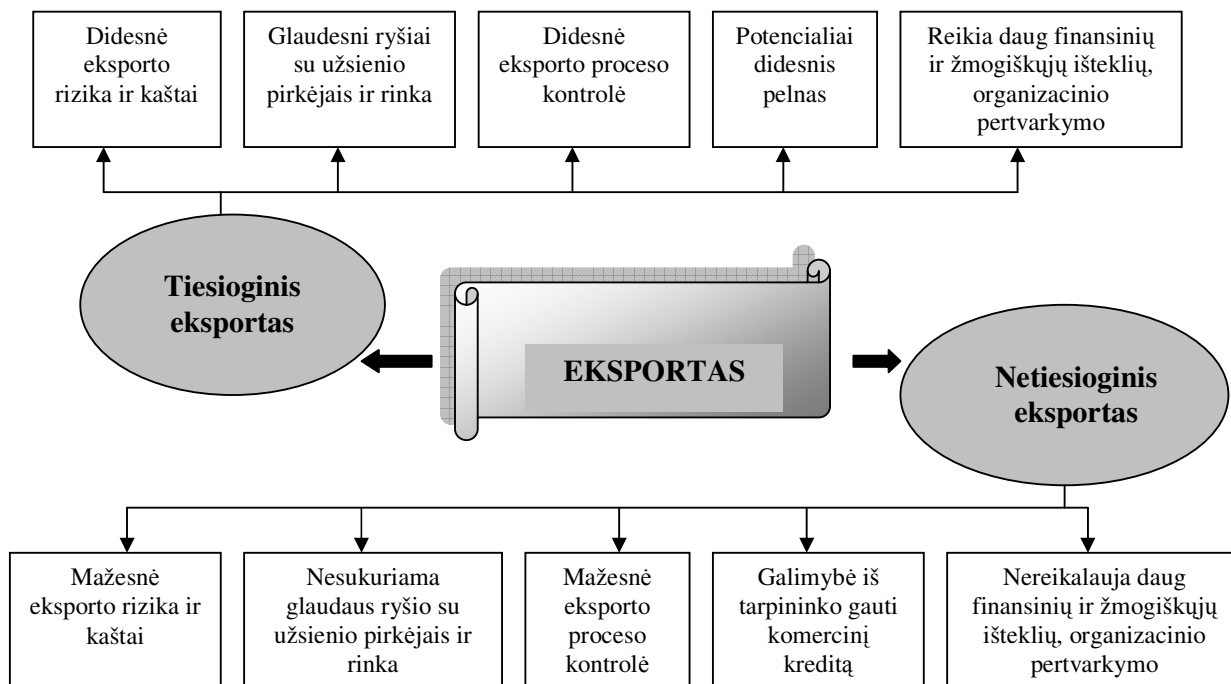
Didesnė eksporto rizika ir kaštai

Glaudesni ryšiai su užsienio pirkėjais ir rinka

Didesnė eksporto proceso kontrolė

Potencialiai didesnis pelnas

Reikia daug finansinių ir žmogiškųjų išteklių, organizacinio pertvarkymo

Tiesioginis eksportas

EKSPORTAS

Netiesioginis eksportas

Mažesnė eksporto rizika ir kaštai

Nesukuriama glaudaus ryšio su užsienio pirkėjais ir rinka

Mažesnė eksporto proceso kontrolė

Galimybė iš tarpininko gauti komercinį kreditą

Nereikalauja daug finansinių ir žmogiškųjų išteklių, organizacinio pertvarkymo